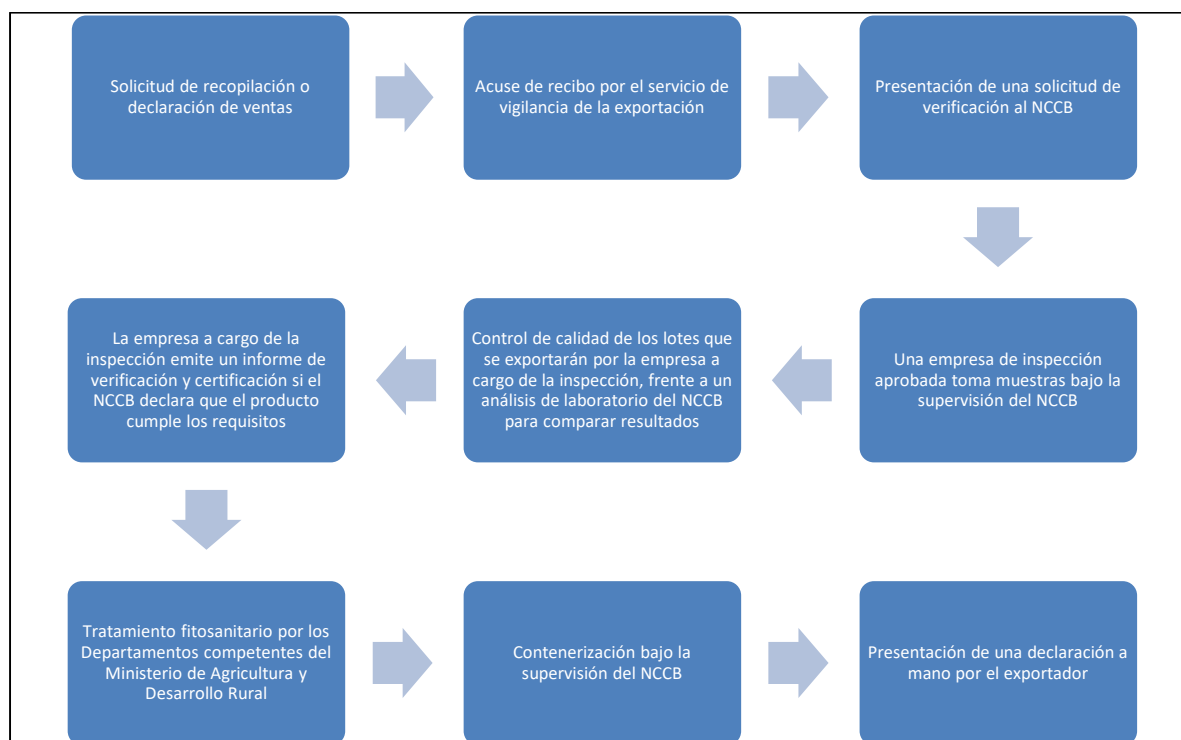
Solicitud de recopilación o declaración de ventas

Acuse de recibo por el servicio de vigilancia de la exportación

Presentación de una solicitud de verificación al NCCB

Una empresa de inspección aprobada toma muestras bajo la supervisión del NCCB

Control de calidad de los lotes que se exportarán por la empresa a cargo de la inspección, frente a un análisis de laboratorio del NCCB para comparar resultados

La empresa a cargo de la inspección emite un informe de verificación y certificación si el NCCB declara que el producto cumple los requisitos

Tratamiento fitosanitario por los Departamentos competentes del Ministerio de Agricultura y Desarrollo Rural

Contenerización bajo la supervisión del NCCB

Presentación de una declaración a mano por el exportador